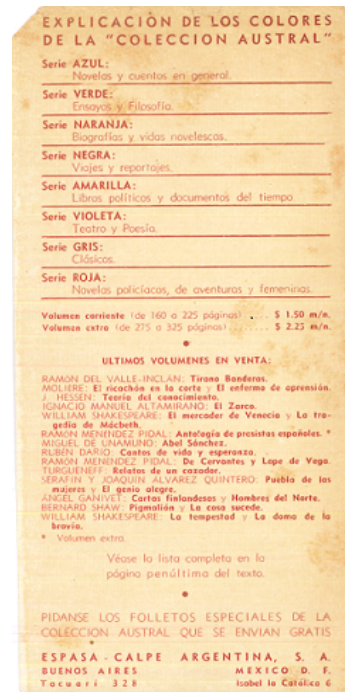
EXPLICACIÓN DE LOS COLORES DE LA "COLECCIÓN AUSTRAL"

Serie AZUL:
Novelas y cuentos en general.

Serie VERDE:
Ensayos y Filosofía.

Serie NARANJA:
Biografías y vidas novelescas.

Serie NEGRA:
Viajes y reportajes.

Serie AMARILLA:
Libros políticos y documentos del tiempo

Serie VIOLETA:
Teatro y Poesía.

Serie GRIS:
Clásicos.

Serie ROJA:
Novelas policíacas, de aventuras y femeninas.

Volumen corriente (de 160 a 225 páginas) . . . $ 1.50 m/n.
Volumen extra (de 275 a 325 páginas) . . . . . . $ 2.25 m/n.

ULTIMOS VOLUMENES EN VENTA:

RAMÓN DEL VALLE-INCLÁN: Tirano Banderas.
MOLIÈRE: El ricachón en la corte y El enfermo de aprensión.
J. HESSEN: Teoría del conocimiento.
IGNACIO MANUEL ALTAMIRANO: El Zarco.
WILLIAM SHAKESPEARE: El mercader de Venecia y La tragedia de Mácbeth.
RAMÓN MENÉNDEZ PIDAL: Antología de prosistas españoles. *
MIGUEL DE UNAMUNO: Abel Sánchez.
RUBÉN DARÍO: Cantos de vida y esperanza.
RAMÓN MENÉNDEZ PIDAL: De Cervantes y Lope de Vega.
TURGUENEFF: Relatos de un cazador.
SERAFÍN Y JOAQUÍN ÁLVAREZ QUINTERO: Puebla de las mujeres y El genio alegre.
ÁNGEL GANIVET: Cartas finlandesas y Hombres del Norte.
BERNARD SHAW: Pigmalión y La casa sucede.
WILLIAM SHAKESPEARE: La tempestad y La doma de la bravía.
* Volumen extra.

Véase la lista completa en la página penúltima del texto.

PIDANSE LOS FOLLETOS ESPECIALES DE LA COLECCION AUSTRAL QUE SE ENVIAN GRATIS

ESPASA - CALPE ARGENTINA, S. A.
BUENOS AIRES
Tacuarí 328
MEXICO D. F.
Isabel la Católica 6